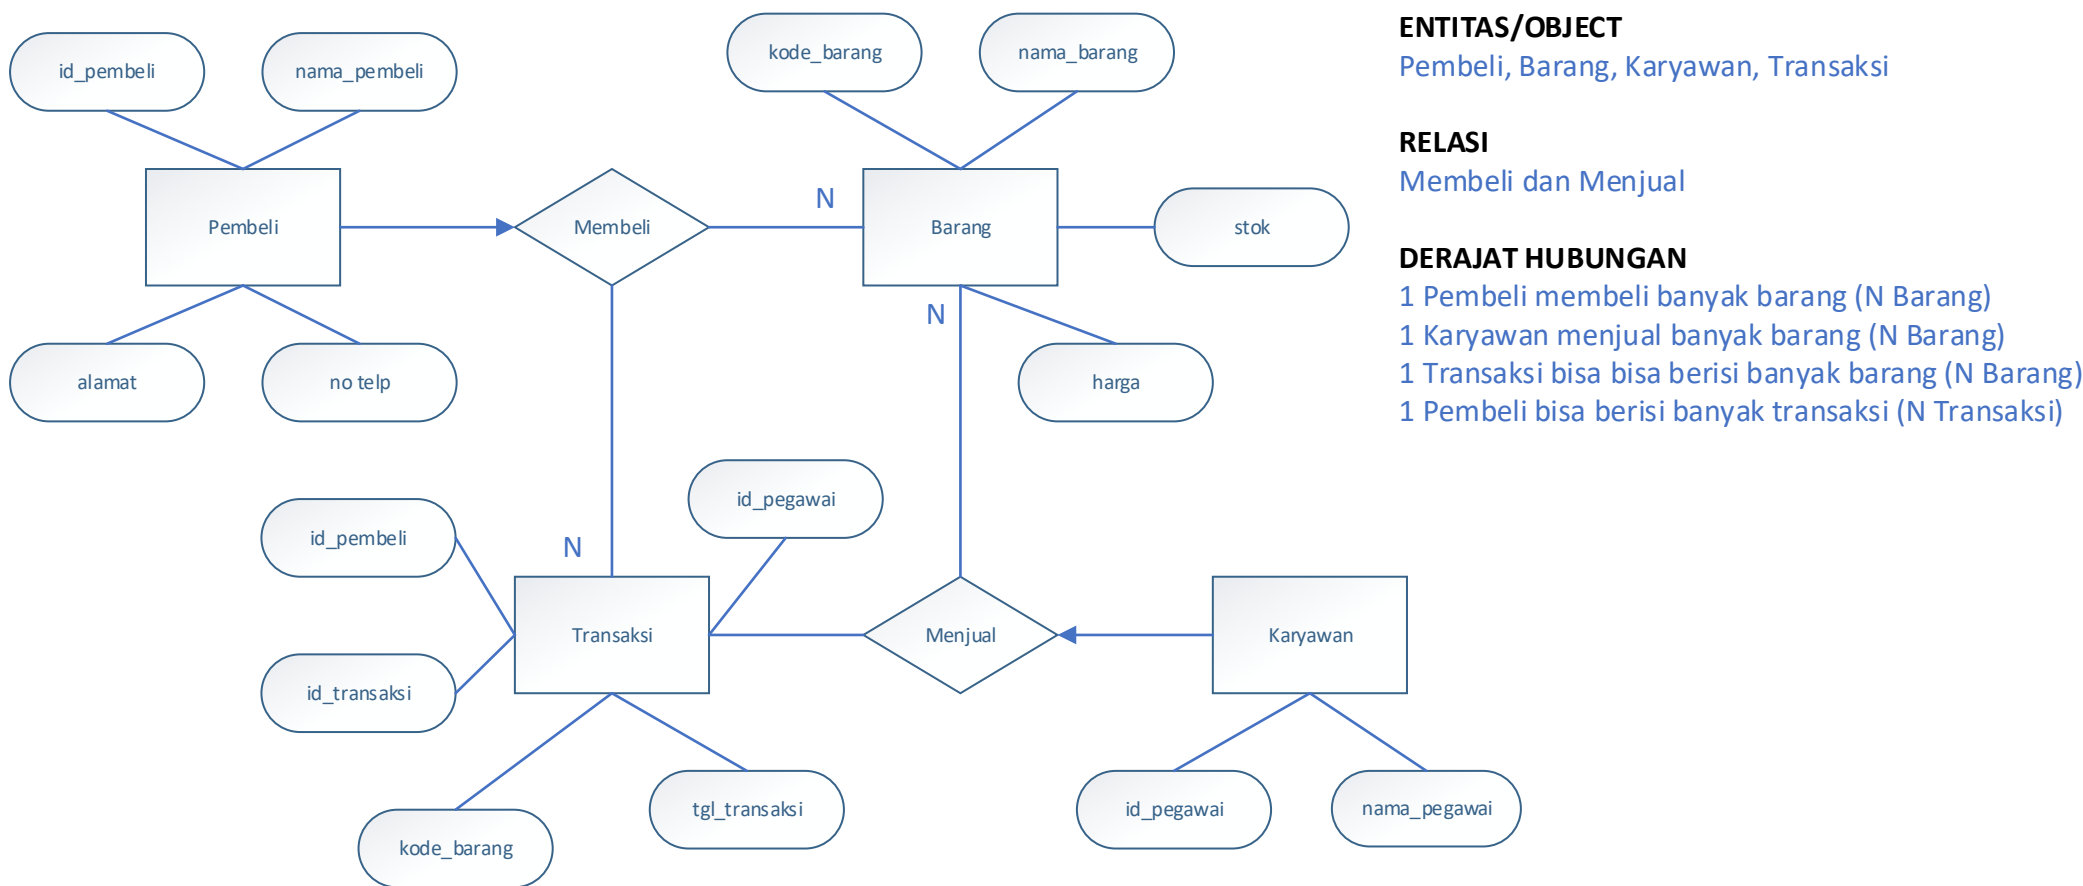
id_pembeli

nama_pembeli

Pembeli

alamat

no telp

Membeli

N

kode_barang

nama_barang

Barang

stok

N

harga

id_pembeli

N

id_pegawai

Transaksi

id_transaksi

Menjual

Karyawan

kode_barang

tgl_transaksi

id_pegawai

nama_pegawai

ENTITAS/OBJECT
Pembeli, Barang, Karyawan, Transaksi

RELASI
Membeli dan Menjual

DERAJAT HUBUNGAN
1 Pembeli membeli banyak barang (N Barang)
1 Karyawan menjual banyak barang (N Barang)
1 Transaksi bisa bisa berisi banyak barang (N Barang)
1 Pembeli bisa berisi banyak transaksi (N Transaksi)